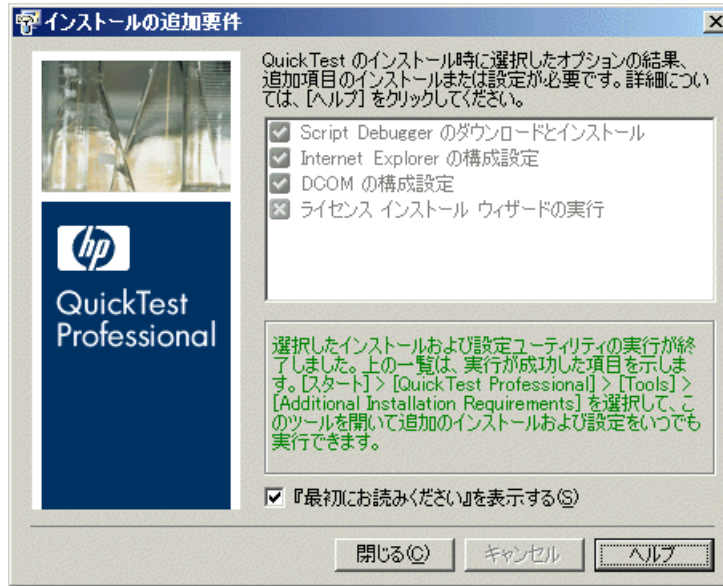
インストールの追加要件

QuickTest のインストール時に選択したオプションの結果、追加項目のインストールまたは設定が必要です。詳細については、[ヘルプ] をクリックしてください。

Script Debugger のダウンロードとインストール
Internet Explorer の構成設定
DCOM の構成設定
ライセンス インストール ウィザードの実行

hp
QuickTest Professional

選択したインストールおよび設定ユーティリティの実行が終了しました。上の一覧は、実行が成功した項目を示します。[スタート] > [QuickTest Professional] > [Tools] > [Additional Installation Requirements] を選択して、このツールを開いて追加のインストールおよび設定をいつでも実行できます。

『最初にお読みください』を表示する(S)

閉じる(C)
キャンセル
ヘルプ